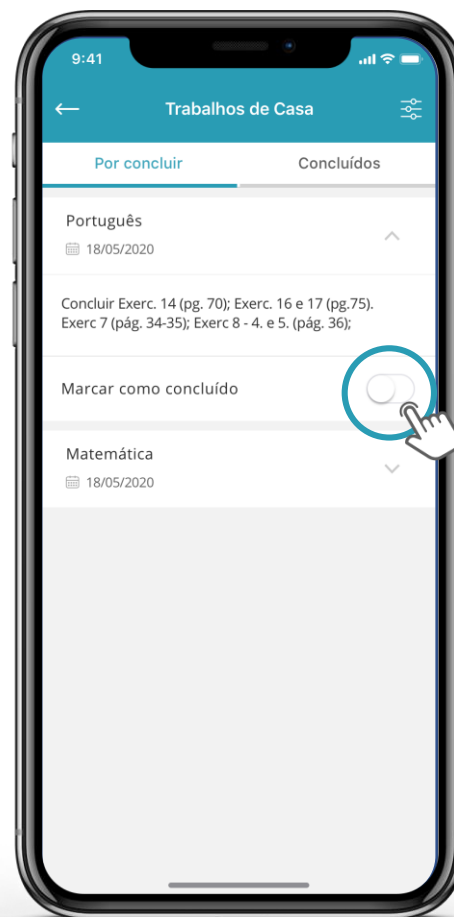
9:41

Trabalhos de Casa

Por concluir

Concluídos

Português

18/05/2020

Concluir Exerc. 14 (pg. 70); Exerc. 16 e 17 (pg.75). Exerc 7 (pág. 34-35); Exerc 8 - 4. e 5. (pág. 36);

Marcar como concluído

Matemática

18/05/2020